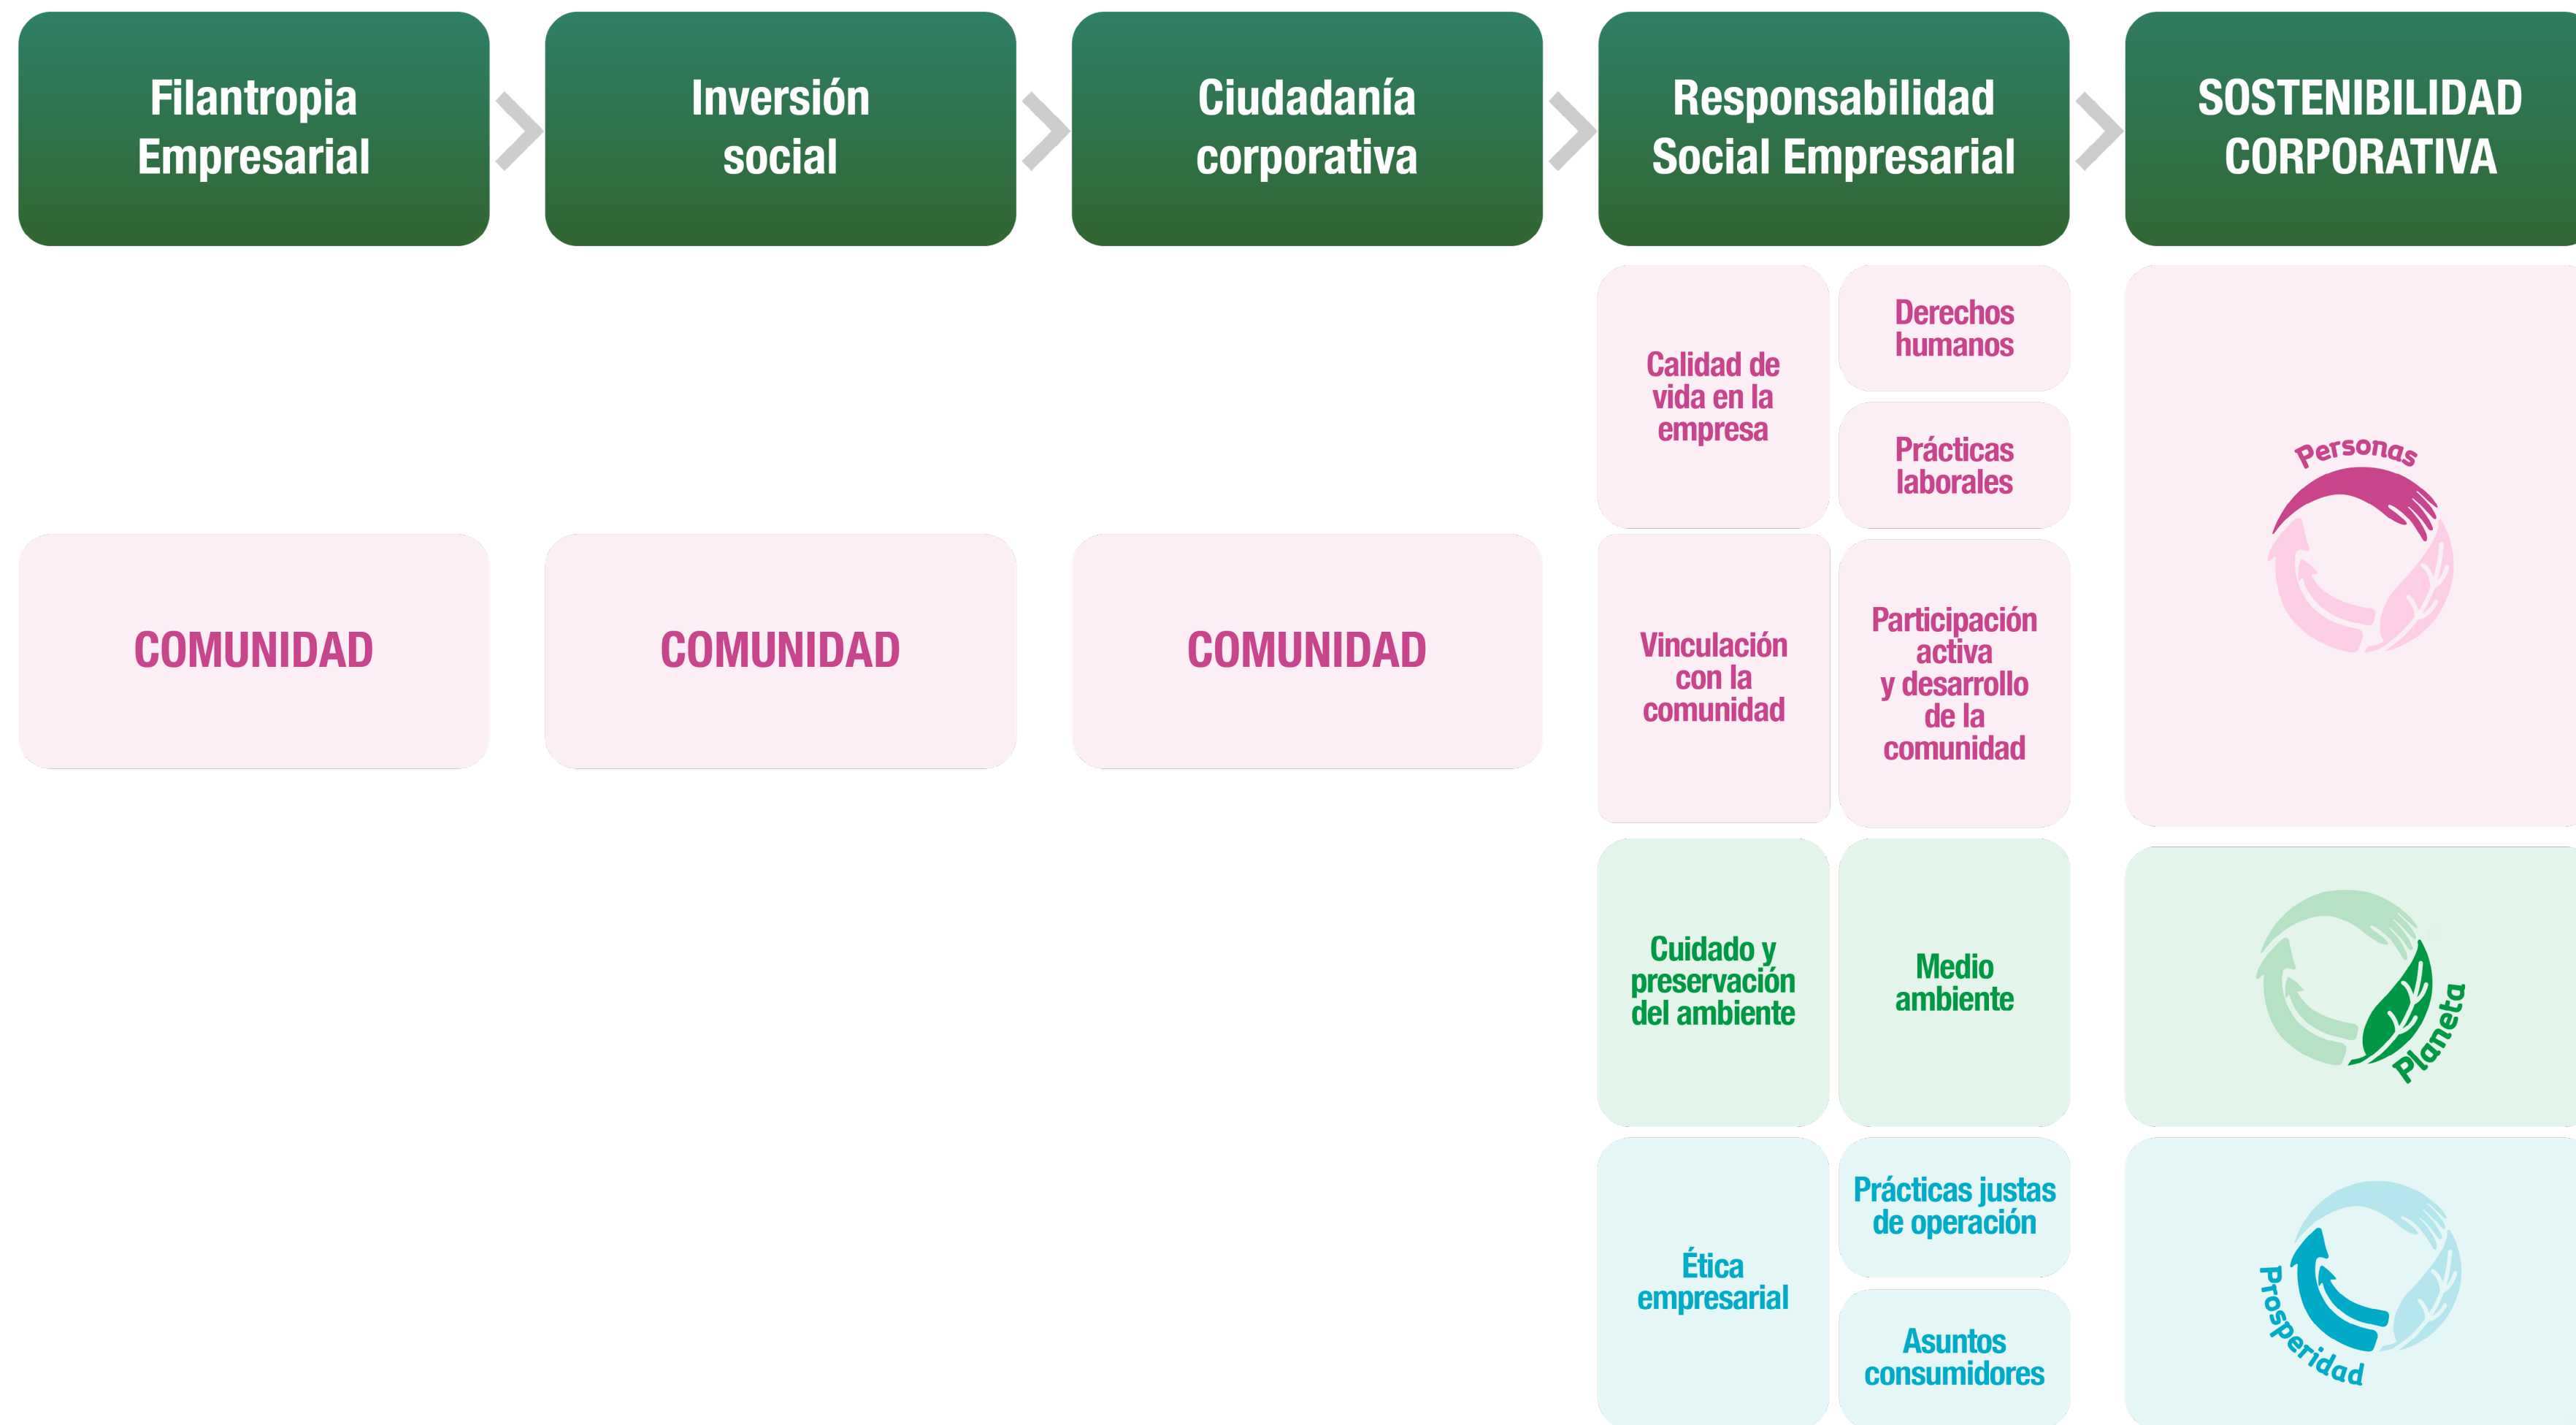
Filantropia Empresarial

Inversión social

Ciudadanía corporativa

Responsabilidad Social Empresarial

SOSTENIBILIDAD CORPORATIVA

Calidad de vida en la empresa

Derechos humanos

Prácticas laborales

Personas

COMUNIDAD

COMUNIDAD

COMUNIDAD

Vinculación con la comunidad

Participación activa y desarrollo de la comunidad

Cuidado y preservación del ambiente

Medio ambiente

Planeta

Ética empresarial

Prácticas justas de operación

Asuntos consumidores

Prosperidad